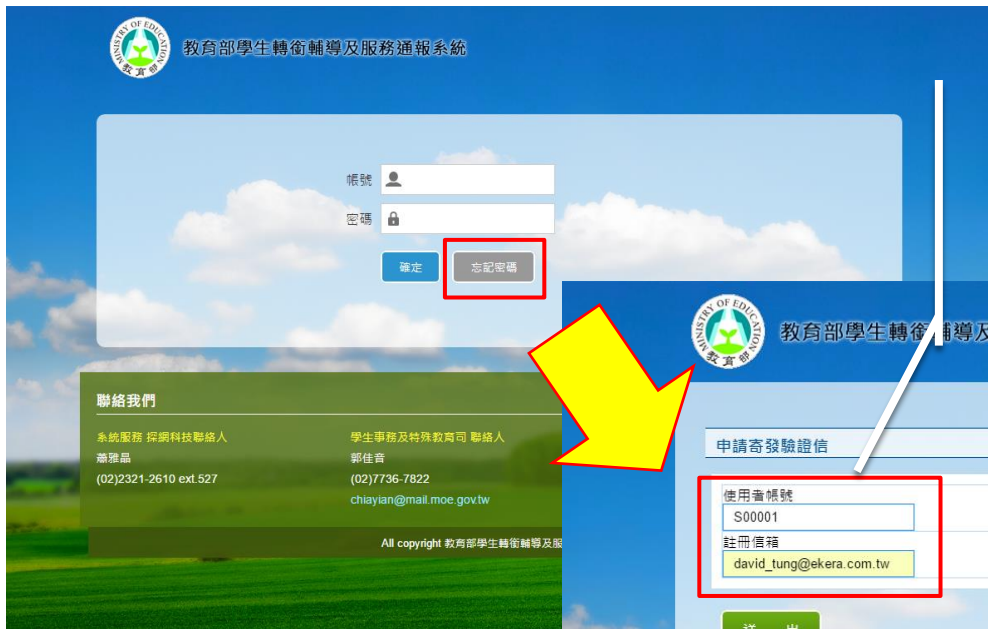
MINISTRY OF EDUCATION 教育部

教育部學生轉銜輔導及服務通報系統

帳號

密碼

確定

忘記密碼

聯絡我們

系統服務 探綱科技聯絡人
蕭雅晶
(02)2321-2610 ext.527

學生事務及特殊教育司 聯絡人
郭佳音
(02)7736-7822
chiayian@mail.moe.gov.tw

All copyright 教育部學生轉銜輔導及服

MINISTRY OF EDUCATION 教育部

教育部學生轉銜輔導及

申請寄發驗證信

使用者帳號

S00001

註冊信箱

david_tung@ekera.com.tw

送 出